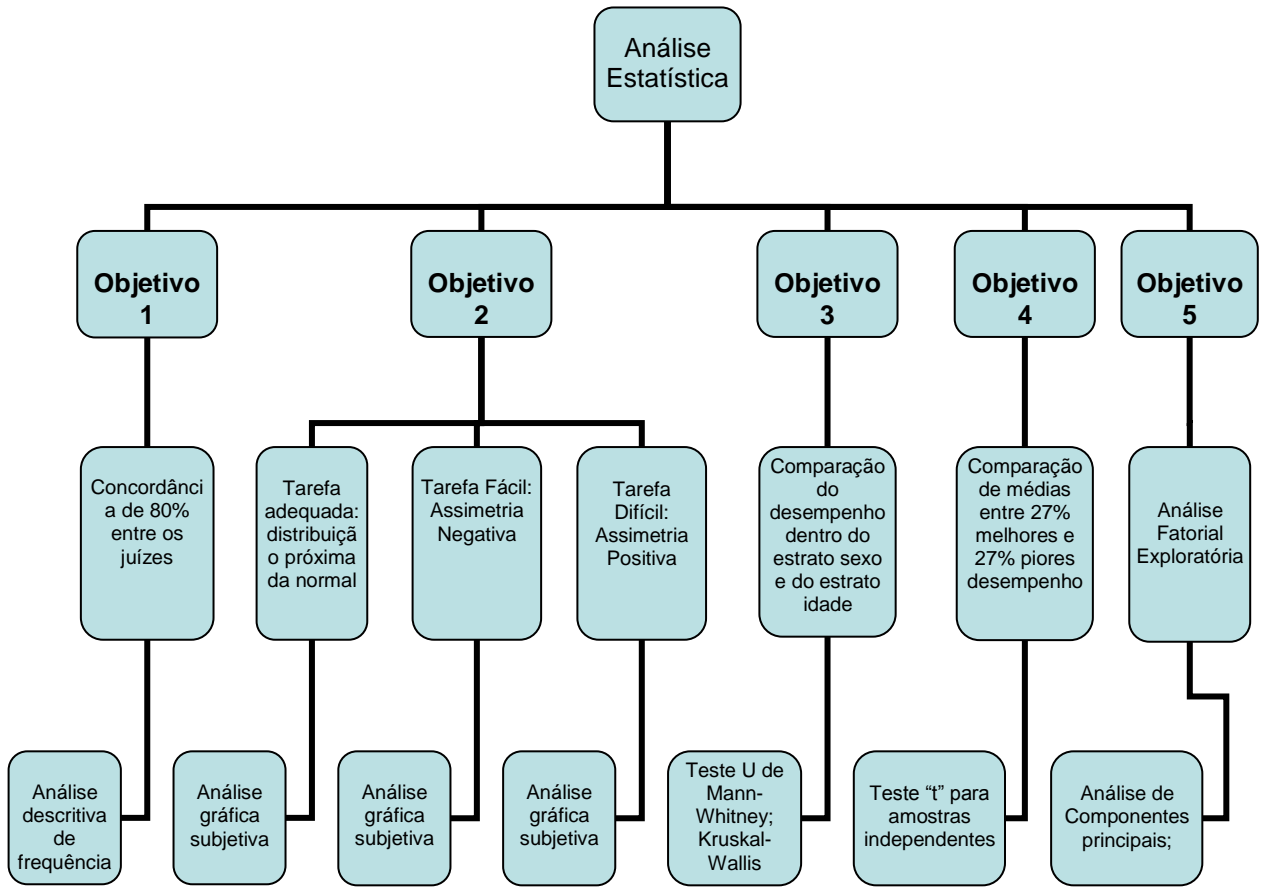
Análise Estatística

Objetivo 1

Objetivo 2

Objetivo 3

Objetivo 4

Objetivo 5

Concordância de 80% entre os juízes

Tarefa adequada: distribuição próxima da normal

Tarefa Fácil: Assimetria Negativa

Tarefa Difícil: Assimetria Positiva

Comparação do desempenho dentro do estrato sexo e do estrato idade

Comparação de médias entre 27% melhores e 27% piores desempenho

Análise Fatorial Exploratória

Análise descritiva de frequência

Análise gráfica subjetiva

Análise gráfica subjetiva

Análise gráfica subjetiva

Teste U de Mann-Whitney; Kruskal-Wallis

Teste "t" para amostras independentes

Análise de Componentes principais;